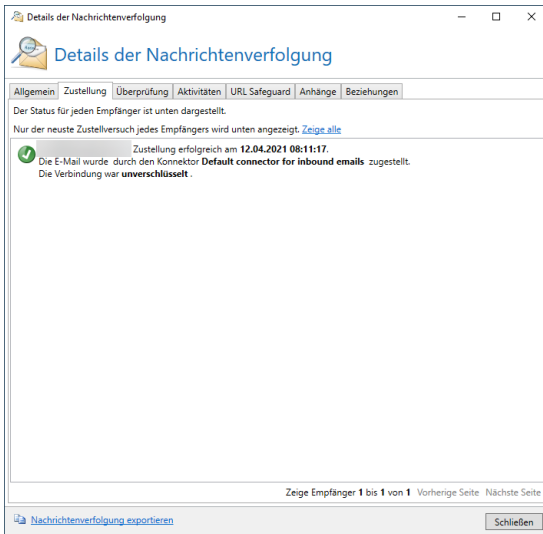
Details der Nachrichtenverfolgung

Details der Nachrichtenverfolgung

Allgemein | Zustellung | Überprüfung | Aktivitäten | URL Safeguard | Anhänge | Beziehungen

Der Status für jeden Empfänger ist unten dargestellt.

Nur der neuste Zustellversuch jedes Empfängers wird unten angezeigt. Zeige alle

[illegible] Zustellung erfolgreich am 12.04.2021 08:11:17.
Die E-Mail wurde durch den Konnektor Default connector for inbound emails zugestellt.
Die Verbindung war unverschlüsselt .

Zeige Empfänger 1 bis 1 von 1 Vorherige Seite Nächste Seite

Nachrichtenverfolgung exportieren

Schließen